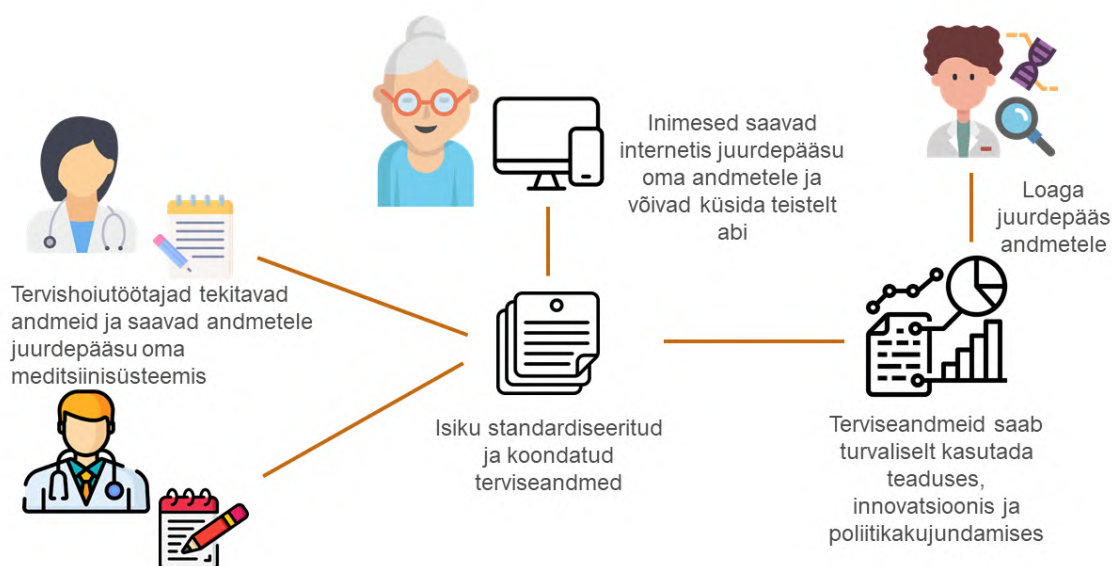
Inimesed saavad internetis juurdepääsu oma andmetele ja võivad küsida teistelt abi

Loaga juurdepääs andmetele

Tervishoiutöötajad tekitavad andmeid ja saavad andmetele juurdepääsu oma meditsiinisüsteemis

Isiku standardiseeritud ja koondatud terviseandmed

Terviseandmeid saab turvaliselt kasutada teaduses, innovatsioonis ja poliitikakujundamises